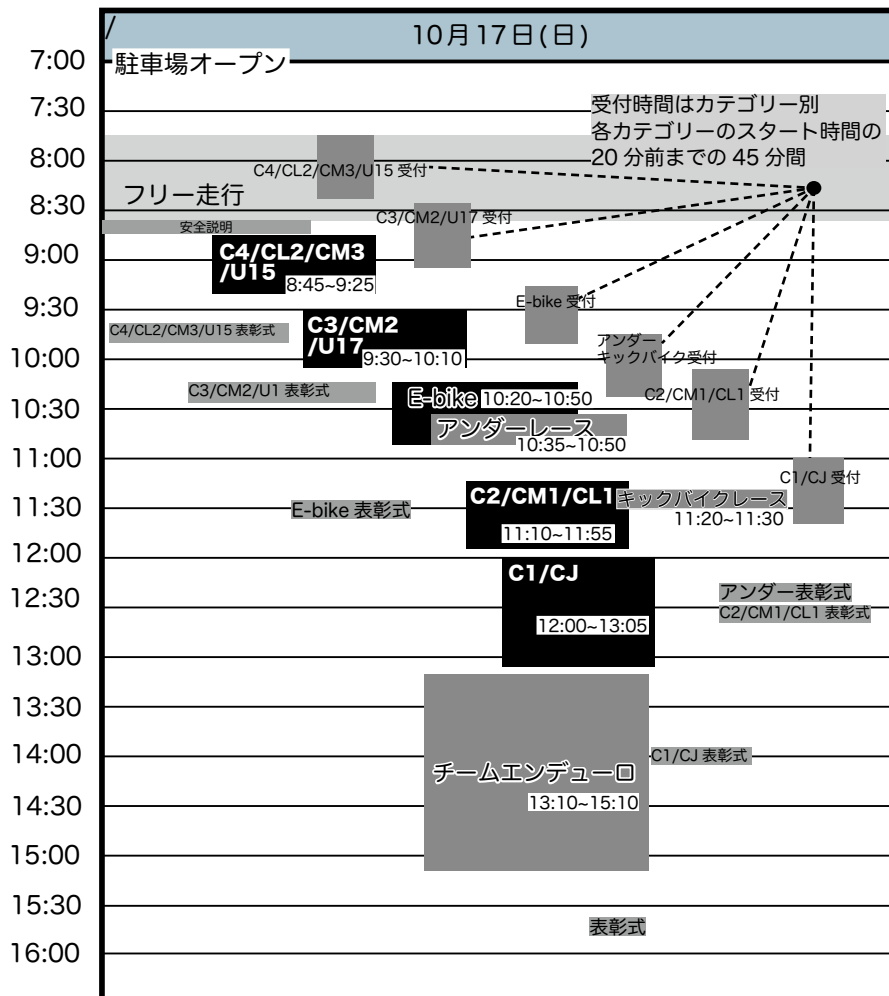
/
10月17日(日)

7:00
駐車場オープン
7:30
受付時間はカテゴリー別
各カテゴリーのスタート時間の
20 分前までの 45 分間
8:00
C4/CL2/CM3/U15 受付
フリー走行
8:30
C3/CM2/U17 受付
安全説明
9:00
C4/CL2/CM3
/U15
8:45~9:25
9:30
E-bike 受付
C4/CL2/CM3/U15 表彰式
C3/CM2
/U17
9:30~10:10
アンダー
キックバイク受付
10:00
C3/CM2/U1 表彰式
E-bike 10:20~10:50
C2/CM1/CL1 受付
10:30
アンダーレース
10:35~10:50
11:00
C1/CJ 受付
11:30
E-bike 表彰式
C2/CM1/CL1
キックバイクレース
11:20~11:30
11:10~11:55
12:00
C1/CJ
アンダー表彰式
12:30
C2/CM1/CL1 表彰式
12:00~13:05
13:00
13:30
14:00
C1/CJ 表彰式
チームエンデューロ
13:10~15:10
14:30
15:00
15:30
表彰式
16:00